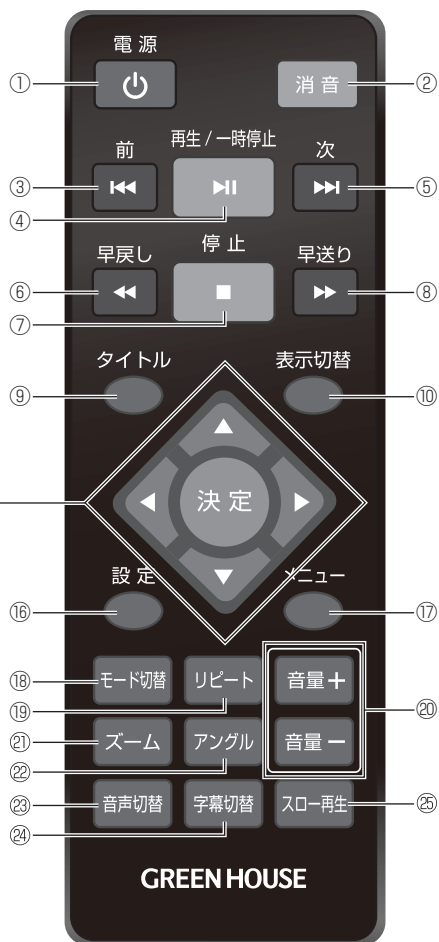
電源
①
消音
②
前
再生 / 一時停止
次
③
⑤
④
早戻し
停止
早送り
⑥
⑧
⑦
タイトル
表示切替
⑨
⑩
決定
設定
メニュー
⑯
⑰
⑱
モード切替
リピート
音量＋
⑲
⑳
㉑
ズーム
アングル
音量－
㉒
㉓
音声切替
字幕切替
スロー再生
㉕
㉔
GREEN HOUSE